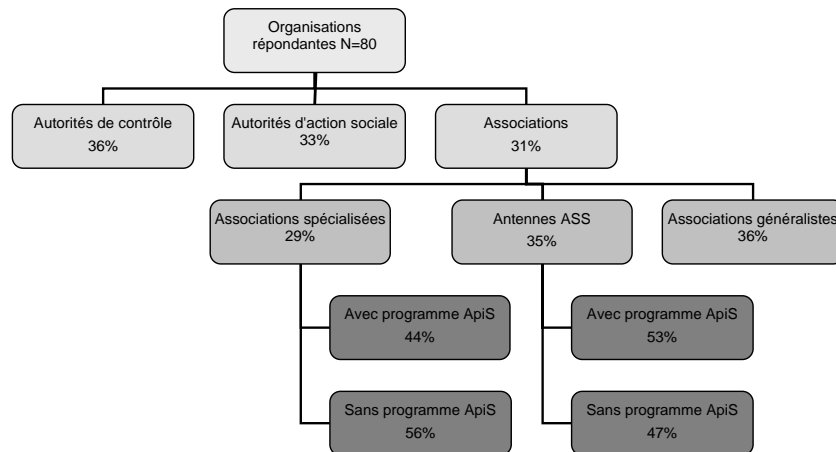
Organisations répondantes N=80

Autorités de contrôle
36%

Autorités d'action sociale
33%

Associations
31%

Associations spécialisées
29%

Antennes ASS
35%

Associations généralistes
36%

Avec programme ApiS
44%

Sans programme ApiS
56%

Avec programme ApiS
53%

Sans programme ApiS
47%